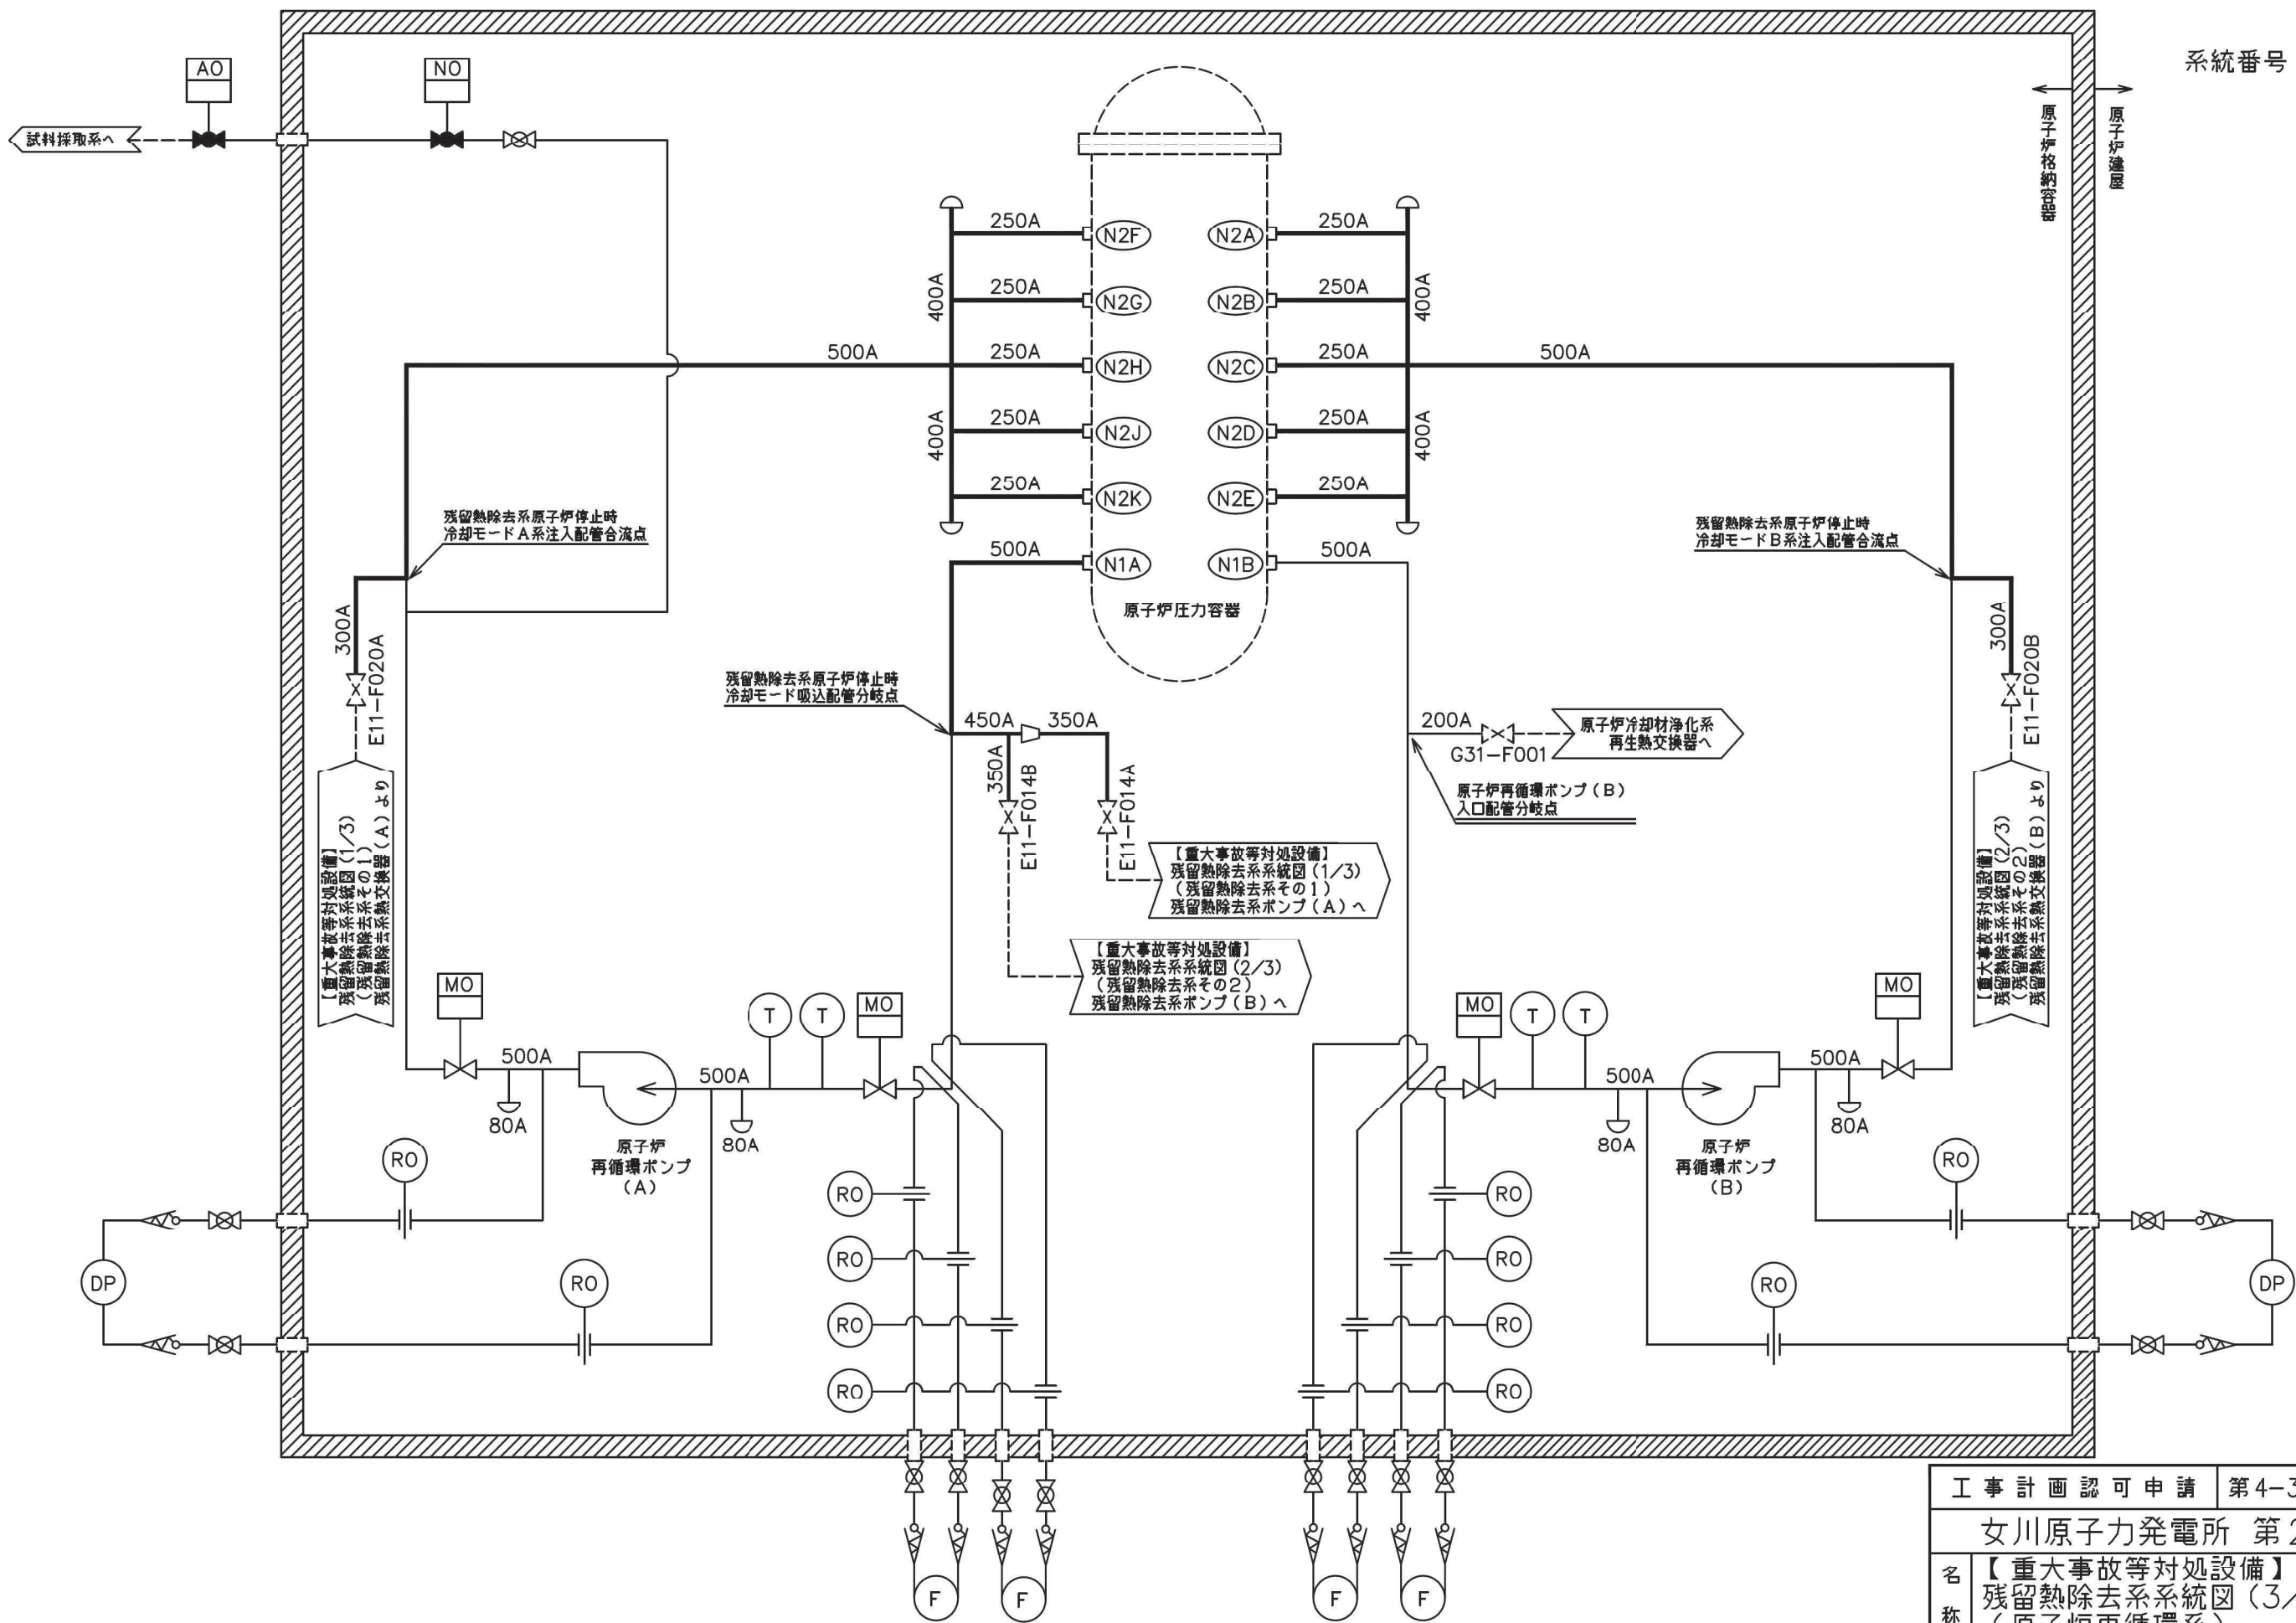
系統番号

AO
NO
試料採取系へ

原子炉格納容器
原子炉建屋

250A
N2F
N2A
250A
250A
N2G
N2B
250A
400A
400A
500A
250A
N2H
N2C
250A
500A
400A
400A
250A
N2J
N2D
250A
250A
N2K
N2E
250A

残留熱除去系原子炉停止時 冷却モードA系注入配管合流点

残留熱除去系原子炉停止時 冷却モードB系注入配管合流点

500A
N1A
N1B
500A

原子炉圧力容器

300A
E11−F020A

300A
E11−F020B

残留熱除去系原子炉停止時 冷却モード吸込配管分岐点

450A
350A
350A
E11−F014B
E11−F014A

200A
G31−F001
原子炉冷却材浄化系 再生熱交換器へ

原子炉再循環ポンプ（B） 入口配管分岐点

【重大事故等対処設備】 残留熱除去系系統図（1/3） （残留熱除去系その1） 残留熱除去系熱交換器（A）より

【重大事故等対処設備】 残留熱除去系系統図（1/3） （残留熱除去系その1） 残留熱除去系ポンプ（A）へ

【重大事故等対処設備】 残留熱除去系系統図（2/3） （残留熱除去系その2） 残留熱除去系ポンプ（B）へ

【重大事故等対処設備】 残留熱除去系系統図（2/3） （残留熱除去系その2） 残留熱除去系熱交換器（B）より

MO
500A
80A
原子炉 再循環ポンプ （A）
500A
80A
T
T
MO

MO
T
T
500A
80A
原子炉 再循環ポンプ （B）
500A
80A
MO

RO
RO
DP
RO
RO
RO
RO
RO
RO
RO
RO
RO
RO
DP

F
F
F
F

工事計画認可申請
第4−3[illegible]
女川原子力発電所 第2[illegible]
名称
【重大事故等対処設備】
残留熱除去系系統図（3/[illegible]
（原子炉再循環系）